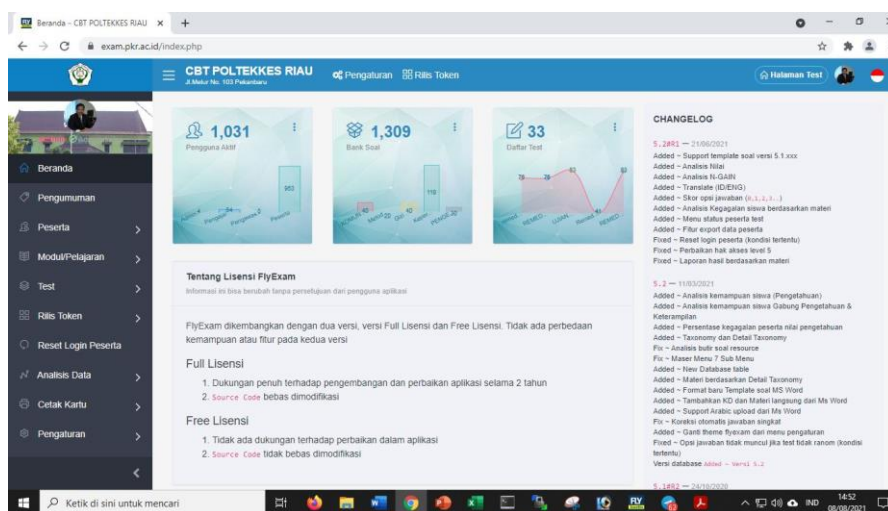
Beranda – CBT POLTEKKES RIAU ×
exam.pkr.ac.id/index.php

CBT POLTEKKES RIAU
Jl.Melur No. 103 Pekanbaru
Pengaturan Rilis Token
Halaman Test

Beranda
Pengumuman
Peserta
Modul/Pelajaran
Test
Rilis Token
Reset Login Peserta
Analisis Data
Cetak Kartu
Pengaturan

1,031
Pengguna Aktif
953

1,309
Bank Soal
119

33
Daftar Test
62
63

Tentang Lisensi FlyExam
Informasi ini bisa berubah tanpa persetujuan dari pengguna aplikasi

FlyExam dikembangkan dengan dua versi, versi Full Lisensi dan Free Lisensi. Tidak ada perbedaan kemampuan atau fitur pada kedua versi

Full Lisensi
1. Dukungan penuh terhadap pengembangan dan perbaikan aplikasi selama 2 tahun
2. Source Code bebas dimodifikasi

Free Lisensi
1. Tidak ada dukungan terhadap perbaikan dalam aplikasi
2. Source Code tidak bebas dimodifikasi

CHANGELOG
5.2#R1 — 21/06/2021
Added ~ Support template soal versi 5.1.xxx
Added ~ Analisis Nilai
Added ~ Analisis N-GAIN
Added ~ Translate (ID/ENG)
Added ~ Skor opsi jawaban (0,1,2,3...)
Added ~ Analisis Kegagalan siswa berdasarkan materi
Added ~ Menu status peserta test
Added ~ Fitur export data peserta
Fixed ~ Reset login peserta (kondisi tertentu)
Fixed ~ Perbaikan hak akses level 5
Fixed ~ Laporan hasil berdasarkan materi

5.2 — 11/03/2021
Added ~ Analisis kemampuan siswa (Pengetahuan)
Added ~ Analisis kemampuan siswa Gabung Pengetahuan & Keterampilan
Added ~ Persentase kegagalan peserta nilai pengetahuan
Added ~ Materi dan Detail Taxonomy
Fix ~ Analisis butir soal resource
Fix ~ Maser Menu 7 Sub Menu
Added ~ New Database table
Added ~ Materi berdasarkan Detail Taxonomy
Added ~ Format baru Template soal MS Word
Added ~ Tambahkan KD dan Materi langsung dari Ms Word
Added ~ Support Arabic upload dari Ms Word
Fix ~ Koreksi otomatis jawaban singkat
Added ~ Ganti theme flyexam dari menu pengaturan
Fixed ~ Opsi jawaban tidak muncul jika test tidak ranom (kondisi tertentu)
Versi database Added ~ Versi 5.2

5.1#R2 — 24/10/2020

Ketik di sini untuk mencari
IND 14:52 08/08/2021